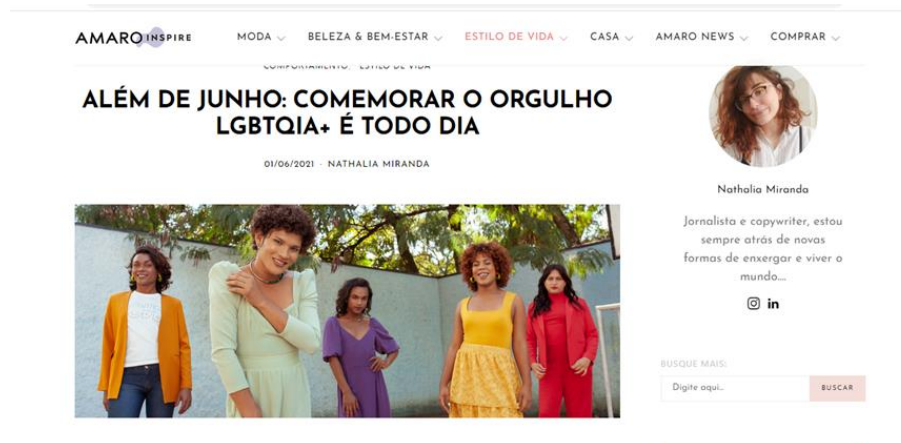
AMARO INSPIRE

MODA BELEZA & BEM-ESTAR ESTILO DE VIDA CASA AMARO NEWS COMPRAR

COMPORTAMENTO · ESTILO DE VIDA

ALÉM DE JUNHO: COMEMORAR O ORGULHO LGBTQIA+ É TODO DIA

01/06/2021 · NATHALIA MIRANDA

Nathalia Miranda

Jornalista e copywriter, estou sempre atrás de novas formas de enxergar e viver o mundo...

in

BUSQUE MAIS:

Digite aqui...

BUSCAR